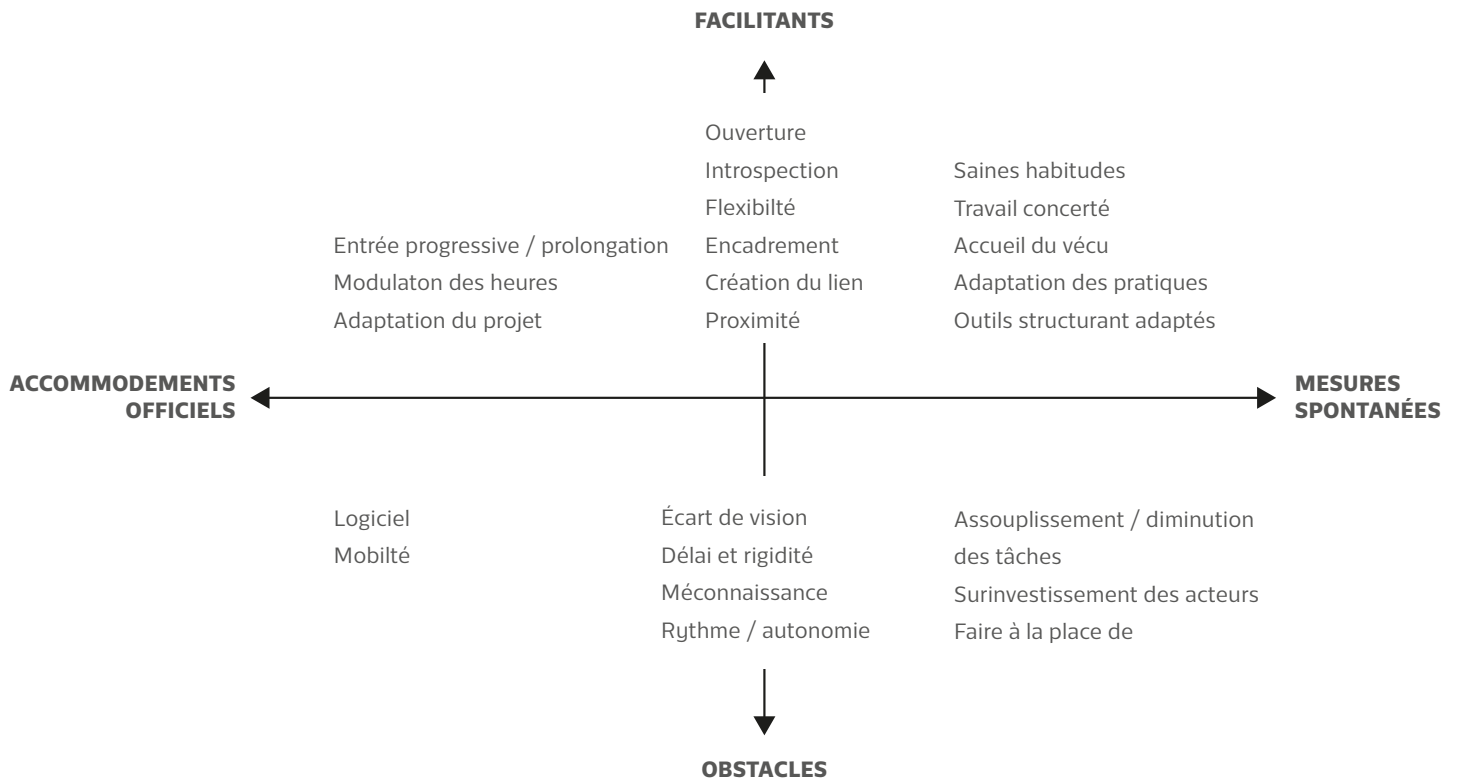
FACILITANTS

Ouverture
Introspection
Flexibilté
Encadrement
Création du lien
Proximité

Entrée progressive / prolongation
Modulaton des heures
Adaptation du projet

Saines habitudes
Travail concerté
Accueil du vécu
Adaptation des pratiques
Outils structurant adaptés

ACCOMMODEMENTS OFFICIELS

MESURES SPONTANÉES

Logiciel
Mobilté

Écart de vision
Délai et rigidité
Méconnaissance
Rythme / autonomie

Assouplissement / diminution des tâches
Surinvestissement des acteurs
Faire à la place de

OBSTACLES